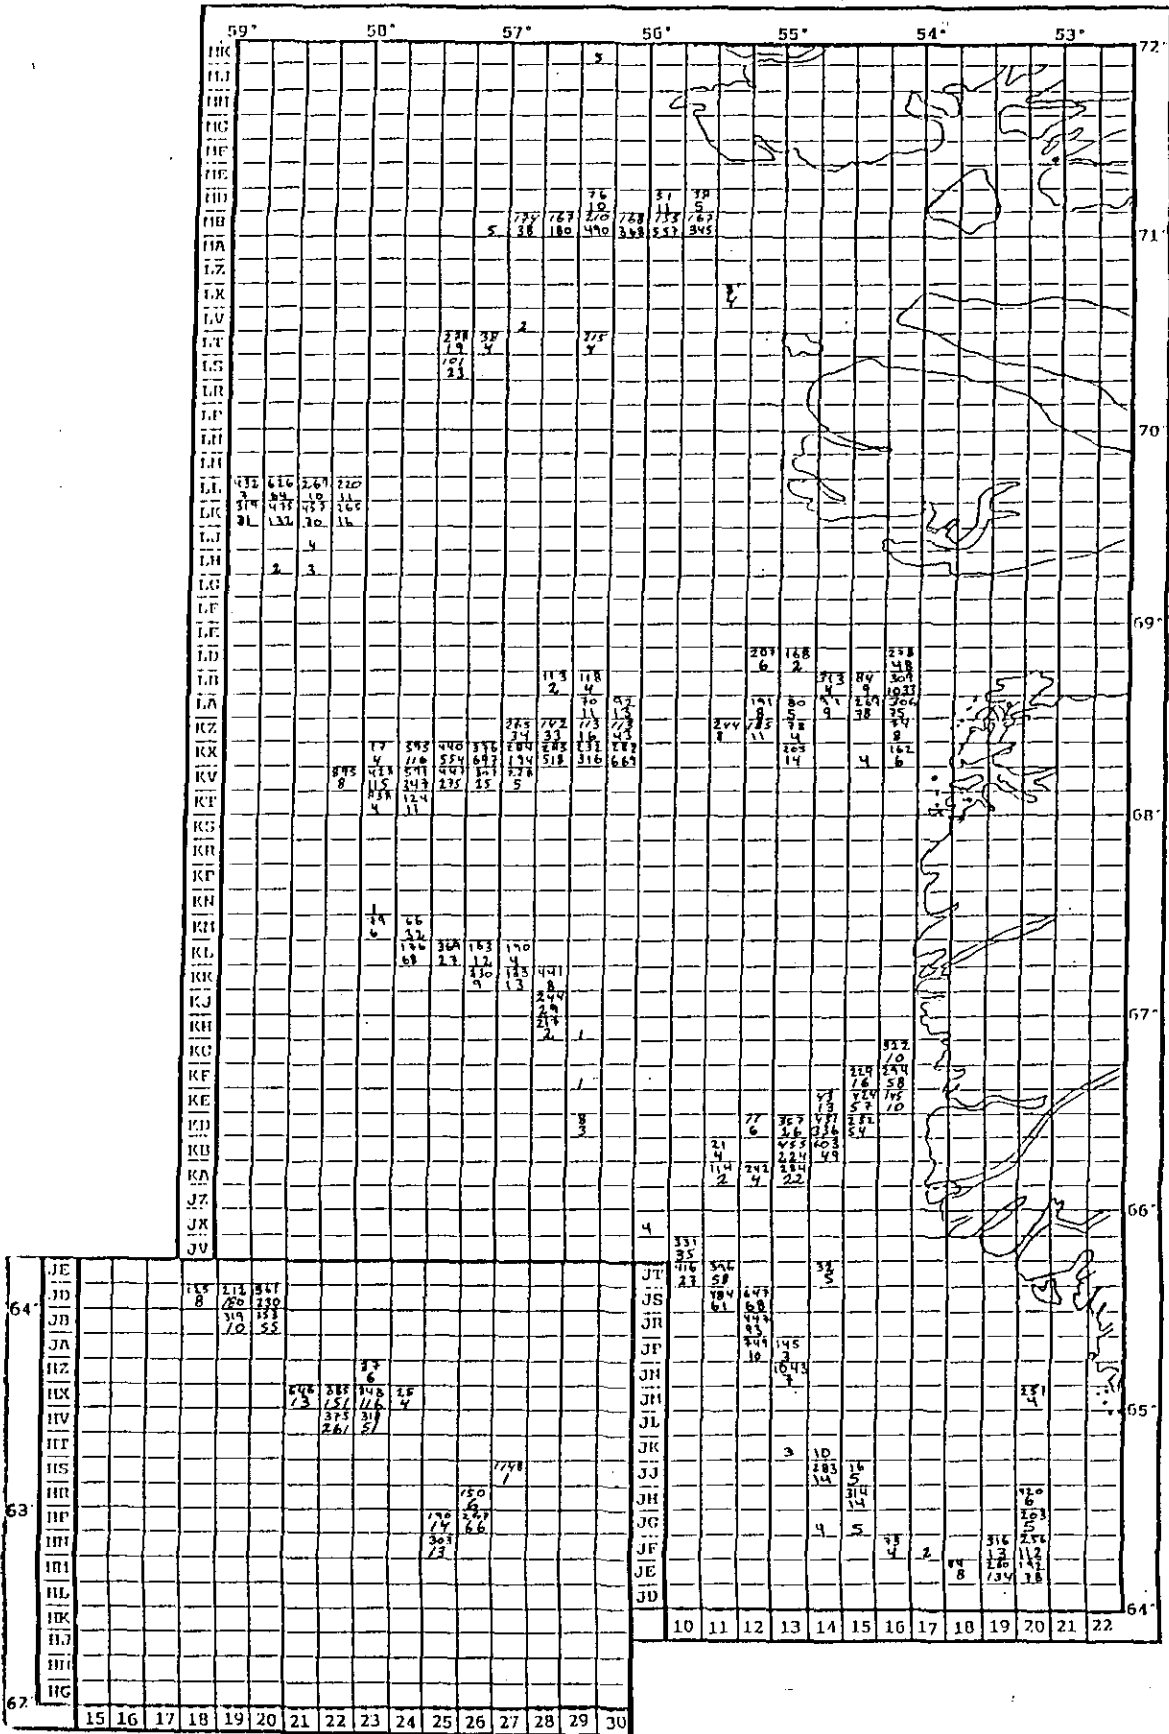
59° 58° 57° 56° 55° 54° 53°

72°
71°
70°
69°
68°
67°
66°
65°
64°
64°
63°
62°

HK HJ HH HG HF HE HD HB HA LZ LX LV LT LS LR LP LN LM LL LK LJ LH LG LF LE LD LB LA KZ KX KV KT KS KR KP KN KM KL KK KJ KH KG KF KE KD KB KA JZ JX JV

JE JD JB JA HZ HX HV HT HS HR HP HN HM HL HK HJ HH HG

JT JS JR JP JN JM JL JK JJ JH JG JF JE JD

15 16 17 18 19 20 21 22 23 24 25 26 27 28 29 30

10 11 12 13 14 15 16 17 18 19 20 21 22

5

76 10 210 490
31 11 133 557
38 5 162 345
5 134 38
167 180
168 348

2
338 19 101 23
38 4
115 4

432 3 314 31
616 64 435 132
267 10 457 70
220 11 265 16
4
2 3

207 6
168 2
338 48 309 1033
113 2
118 4
313 4 9
84 9 269 98
70 11 113 16 131 316
92 12 113 43 182 669
191 8 185 11
80 5 78 4
244 7
306 35 37 8 162 6
203 14
265 34 284 134 278 5
142 33 283 518
4
17 4 423 115 238 4
393 116 591 343 124 11
440 554 443 235
336 693 301 25
893 8

1 29 6
66 32 146 68
368 23
163 12 130 9
170 4 143 13
441 8 244 29 217 2
1
1
8 3
322 10 244 58 145 10
229 16 424 57
43 13 487 356 603 49
252 54
77 6
357 36 455 224 284 22
21 4 114 2
242 4
4
331 35 416 23
356 58 784 61
33 5
647 68 443 43 349 10
145 3 1043 7
3
10 283 34
16 5 314 14
4
5
93 4
2
316 13 180 134
99 8
320 6 263 5 236 142 142 38
231 4

155 8
212 20 314 10
347 230 333 55
33 6
646 13
385 151 373 261
348 116 311 51
26 4
1748 1
150 6 247 66
190 14 303 13